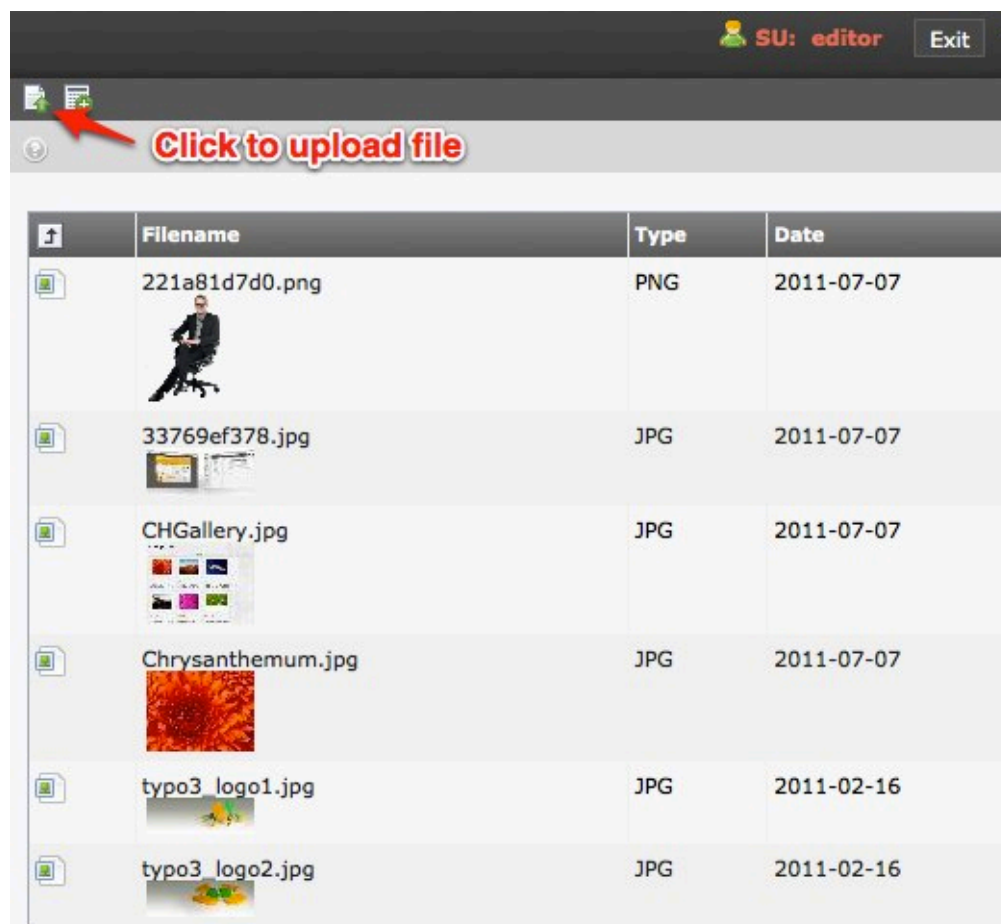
SU: editor Exit

Click to upload file

| | Filename | Type | Date |
|---|---|---|---|
| | 221a81d7d0.png | PNG | 2011-07-07 |
| | 33769ef378.jpg | JPG | 2011-07-07 |
| | CHGallery.jpg | JPG | 2011-07-07 |
| | Chrysanthemum.jpg | JPG | 2011-07-07 |
| | typo3_logo1.jpg | JPG | 2011-02-16 |
| | typo3_logo2.jpg | JPG | 2011-02-16 |